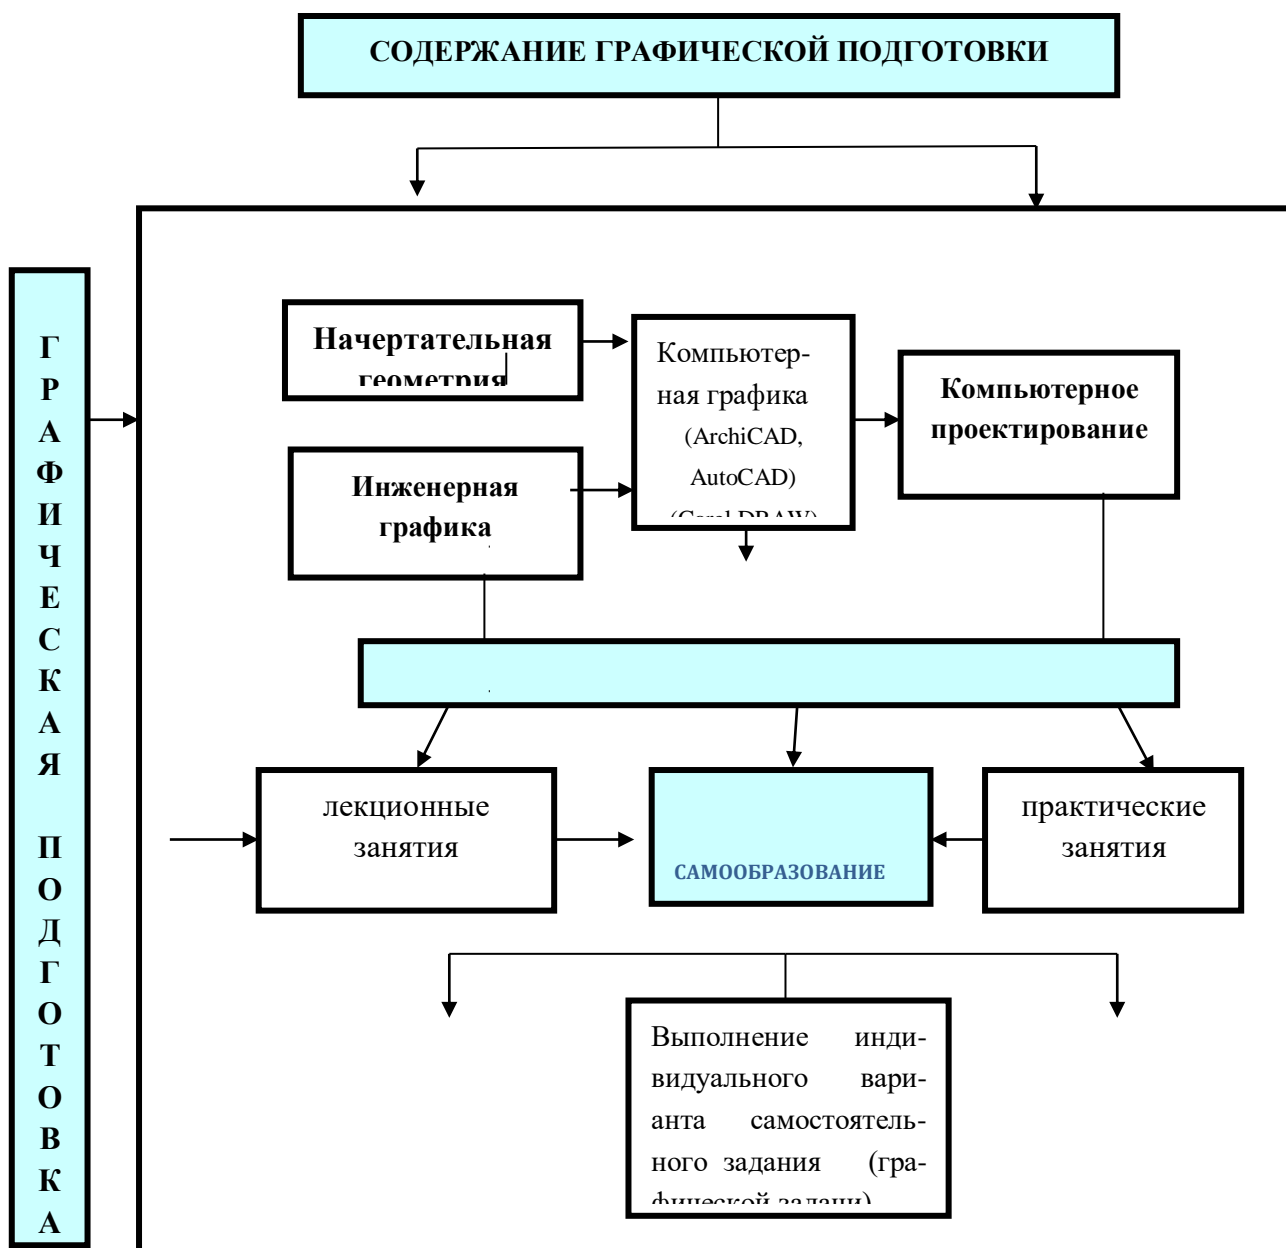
СОДЕРЖАНИЕ ГРАФИЧЕСКОЙ ПОДГОТОВКИ

Г Р А Ф И Ч Е С К А Я

П О Д Г О Т О В К А

Начертательная геометрия

Компьютерная графика (ArchiCAD, AutoCAD) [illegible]

Компьютерное проектирование

Инженерная графика

лекционные занятия

САМООБРАЗОВАНИЕ

практические занятия

Выполнение индивидуального варианта самостоятельного задания (графической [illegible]